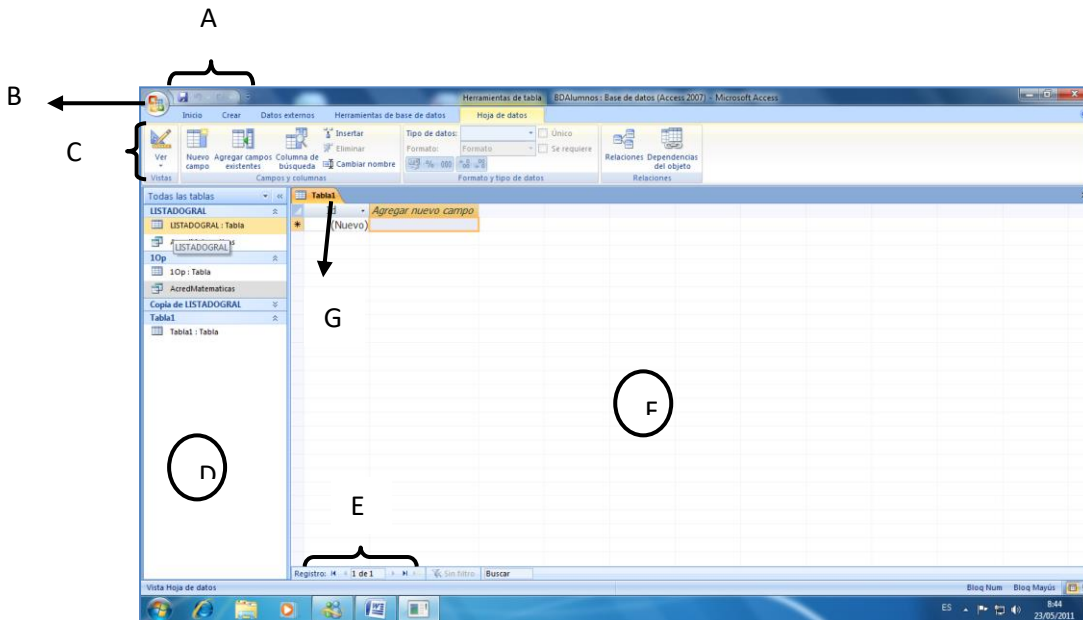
A

B

C

Herramientas de tabla BDAlumnos : Base de datos (Access 2007) - Microsoft Access

Inicio Crear Datos externos Herramientas de base de datos Hoja de datos

Ver
Nuevo campo
Agregar campos existentes
Columna de búsqueda
Insertar
Eliminar
Cambiar nombre
Tipo de datos:
Formato: Formato
Único
Se requiere
Relaciones
Dependencias del objeto
Vistas Campos y columnas Formato y tipo de datos Relaciones

Todas las tablas
LISTADOGRAL
LISTADOGRAL : Tabla
LISTADOGRAL
10p
10p : Tabla
AcredMatematicas
Copia de LISTADOGRAL
Tabla1
Tabla1 : Tabla

Tabla1
Id Agregar nuevo campo
(Nuevo)

G

F

D

E

Registro: 1 de 1 Sin filtro Buscar

Vista Hoja de datos
Bloq Num Bloq Mayús

ES 8:44 23/05/2011